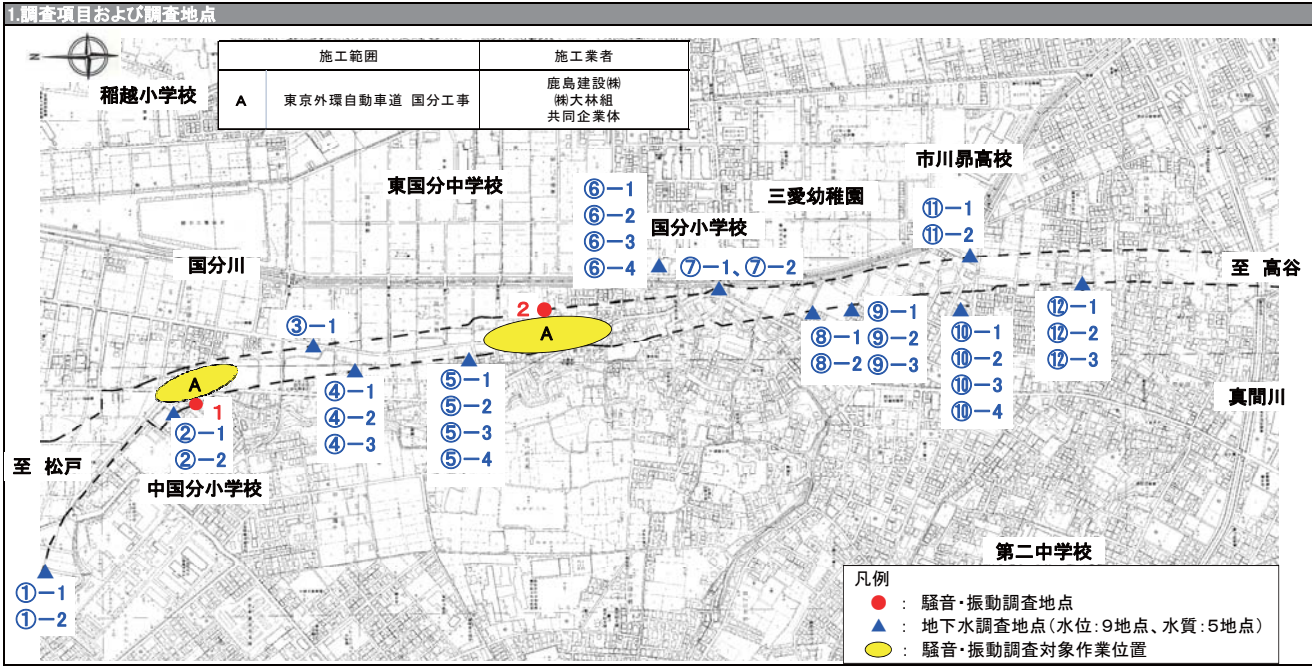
1.調査項目および調査地点

| | 施工範囲 | 施工業者 |
|---|---|---|
| A | 東京外環自動車道 国分工事 | 鹿島建設㈱ ㈱大林組 共同企業体 |

稲越小学校

東国分中学校

三愛幼稚園

市川昴高校

国分小学校

国分川

至 高谷

⑥−1
⑥−2
⑥−3
⑥−4

⑦−1、⑦−2

⑪−1
⑪−2

2

A

③−1

⑧−1
⑧−2

⑨−1
⑨−2
⑨−3

⑩−1
⑩−2
⑩−3
⑩−4

⑫−1
⑫−2
⑫−3

真間川

A

1

④−1
④−2
④−3

⑤−1
⑤−2
⑤−3
⑤−4

②−1
②−2

至 松戸

中国分小学校

第二中学校

①−1
①−2

凡例
： 騒音・振動調査地点
： 地下水調査地点（水位：9地点、水質：5地点）
： 騒音・振動調査対象作業位置